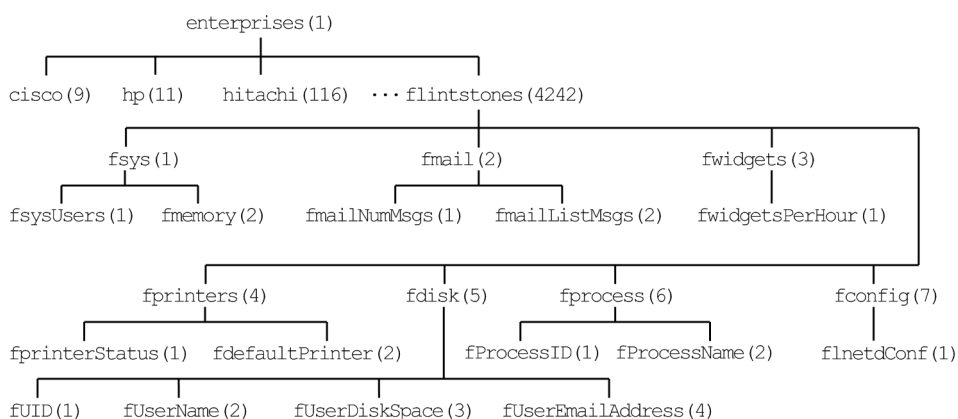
enterprises(1)

cisco(9) hp(11) hitachi(116) ··· flintstones(4242)

fsys(1) fmail(2) fwidgets(3)

fsysUsers(1) fmemory(2) fmailNumMsgs(1) fmailListMsgs(2) fwidgetsPerHour(1)

fprinters(4) fdisk(5) fprocess(6) fconfig(7)

fprinterStatus(1) fdefaultPrinter(2) fProcessID(1) fProcessName(2) flnetdConf(1)

fUID(1) fUserName(2) fUserDiskSpace(3) fUserEmailAddress(4)